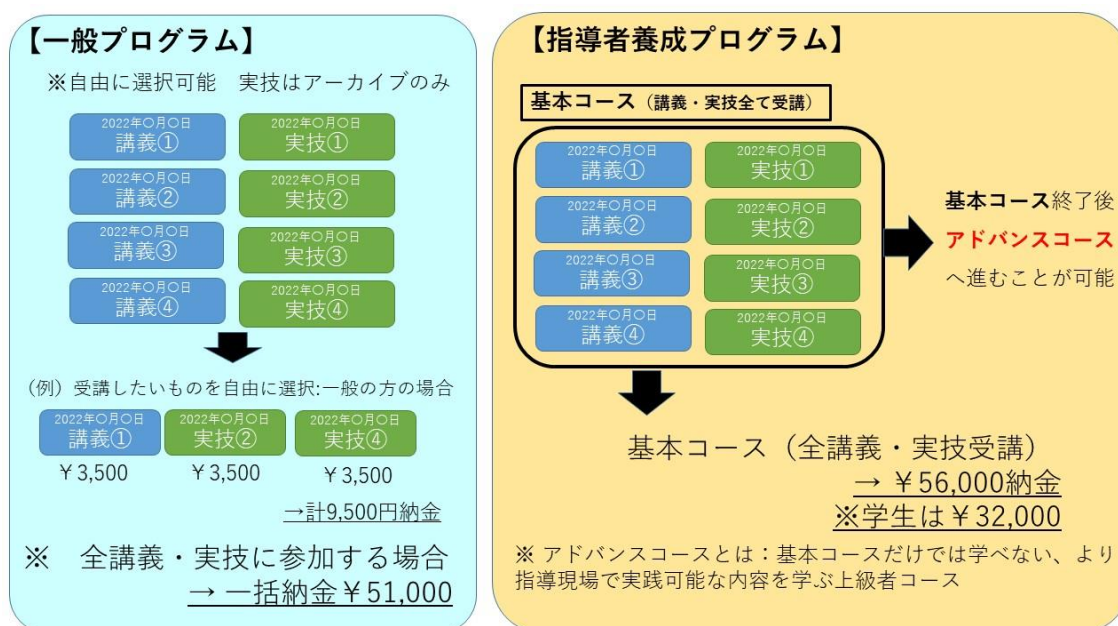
【一般プログラム】

※自由に選択可能　実技はアーカイブのみ

2022年○月○日
講義①

2022年○月○日
実技①

2022年○月○日
講義②

2022年○月○日
実技②

2022年○月○日
講義③

2022年○月○日
実技③

2022年○月○日
講義④

2022年○月○日
実技④

（例）受講したいものを自由に選択:一般の方の場合

2022年○月○日
講義①

2022年○月○日
実技②

2022年○月○日
実技④

￥3,500　￥3,500　￥3,500

→計9,500円納金

※　全講義・実技に参加する場合
→ 一括納金￥51,000

【指導者養成プログラム】

基本コース（講義・実技全て受講）

2022年○月○日
講義①

2022年○月○日
実技①

2022年○月○日
講義②

2022年○月○日
実技②

2022年○月○日
講義③

2022年○月○日
実技③

2022年○月○日
講義④

2022年○月○日
実技④

基本コース終了後
アドバンスコース
へ進むことが可能

基本コース（全講義・実技受講）
→ ￥56,000納金
※学生は￥32,000

※ アドバンスコースとは：基本コースだけでは学べない、より指導現場で実践可能な内容を学ぶ上級者コース